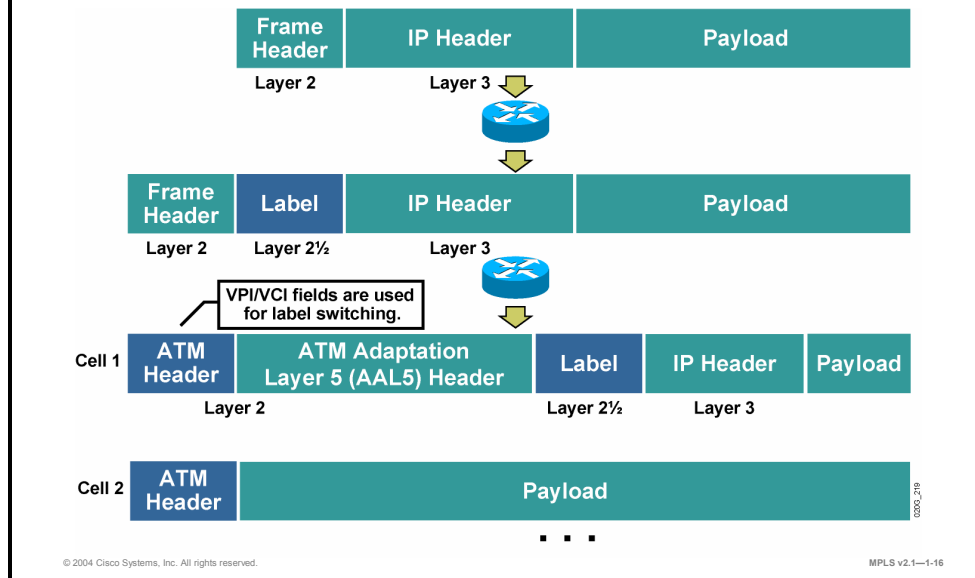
| Frame Header | IP Header | Payload |
|---|---|---|
| Layer 2 | Layer 3 | |

| Frame Header | Label | IP Header | Payload |
|---|---|---|---|
| Layer 2 | Layer 2½ | Layer 3 | |

VPI/VCI fields are used for label switching.

| | ATM Header | ATM Adaptation Layer 5 (AAL5) Header | Label | IP Header | Payload |
|---|---|---|---|---|---|
| Cell 1 | Layer 2 | | Layer 2½ | Layer 3 | |

| | ATM Header | Payload |
|---|---|---|
| Cell 2 | | |

. . .

0203_219

© 2004 Cisco Systems, Inc. All rights reserved.

MPLS v2.1—1-16